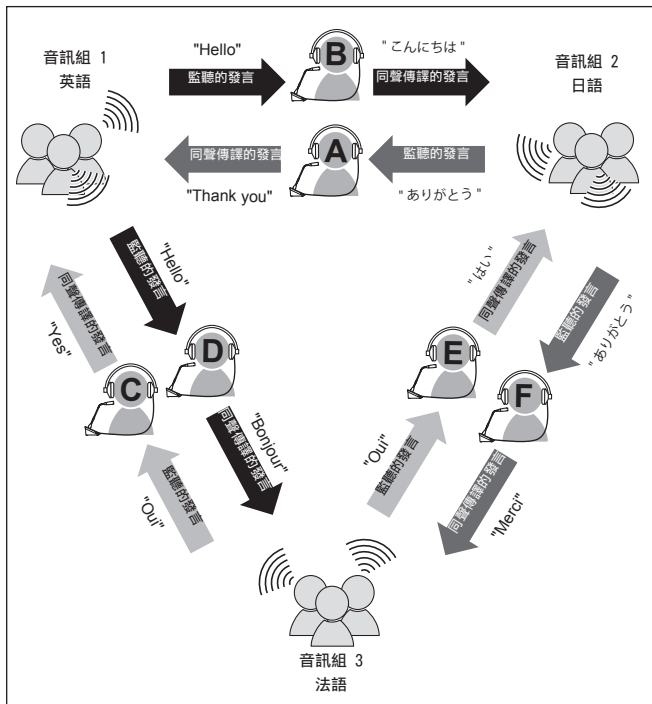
音訊組 1
英語

"Hello"
監聽的發言

B

" こんにちは "
同聲傳譯的發言

音訊組 2
日語

同聲傳譯的發言

A

監聽的發言

"Thank you"

" ありがとう "

監聽的發言
"Hello"

同聲傳譯的發言
"Yes"

D

C

同聲傳譯的發言
"Bonjour"

監聽的發言
"Oui"

" はい "
同聲傳譯的發言

監聽的發言
" ありがとう "

E

F

"Oui"
監聽的發言

同聲傳譯的發言
"Merci"

音訊組 3
法語